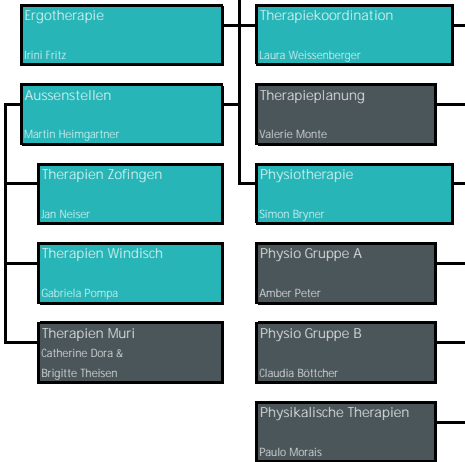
Ergotherapie

Irini Fritz

Aussenstellen

Martin Heimgartner

Therapien Zofingen

Jan Neiser

Therapien Windisch

Gabriela Pompa

Therapien Muri

Catherine Dora & Brigitte Theisen

Therapiekoordination

Laura Weissenberger

Therapieplanung

Valerie Monte

Physiotherapie

Simon Bryner

Physio Gruppe A

Amber Peter

Physio Gruppe B

Claudia Böttcher

Physikalische Therapien

Paulo Morais